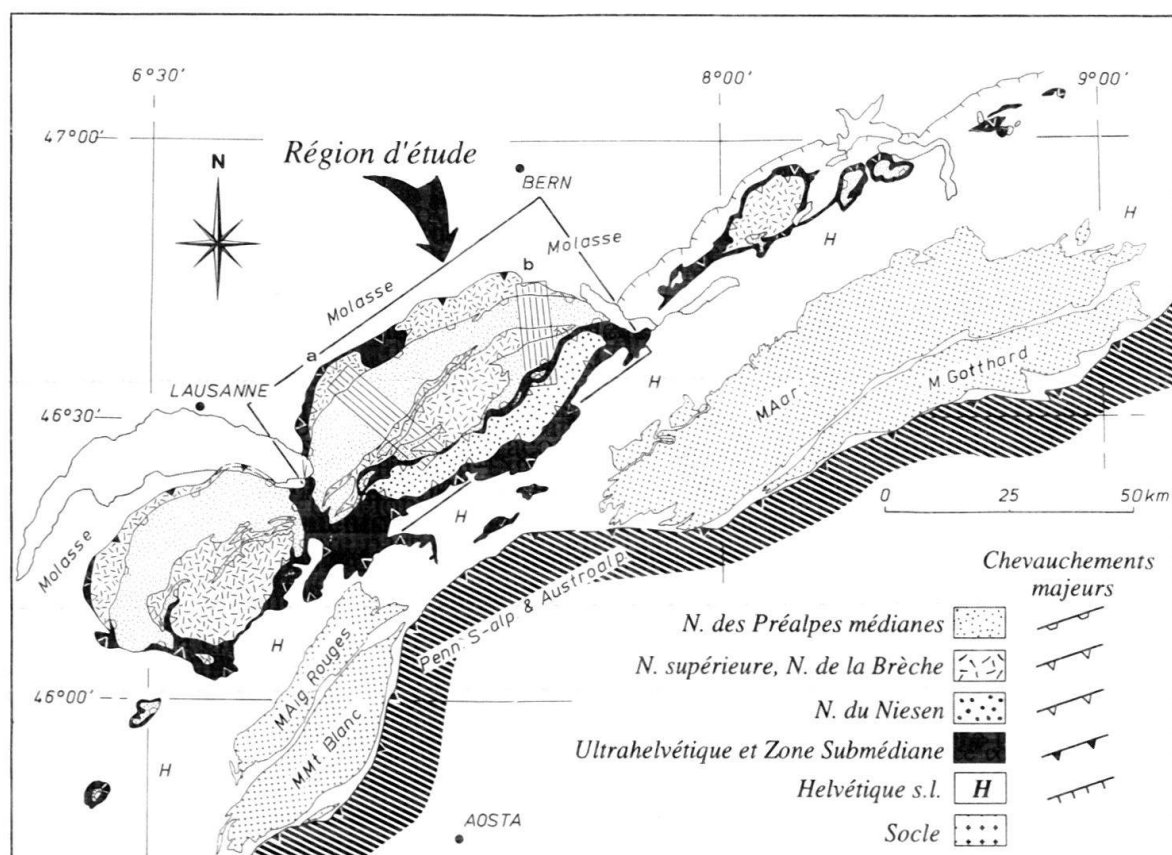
6°30'
8°00'
9°00'
47°00'
Région d'étude
BERN
N
H
Molasse
Molasse
b
a
LAUSANNE
H
46°30'
MAar
M Gotthard
0
25
50km
H
Molasse
H
Penn. S-alp. & Austroalp.
Chevauchements majeurs
N. des Préalpes médianes
N. supérieure, N. de la Brèche
MAig. Rouges
MMt. Blanc
N. du Niesen
46°00'
Ultrahelvétique et Zone Submédiane
H
Helvétique s.l.
H
AOSTA
Socle